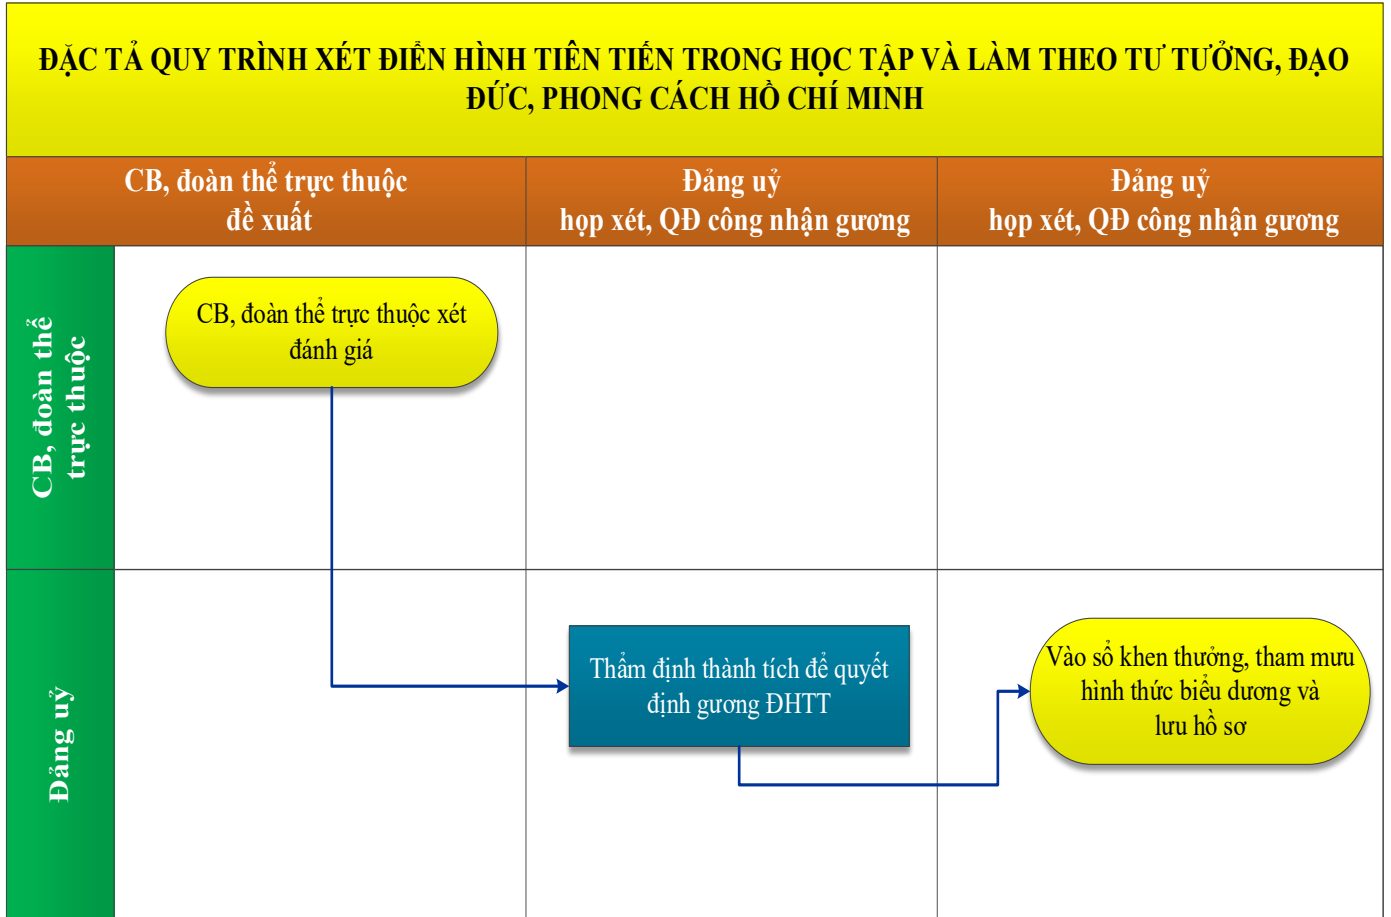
ĐẶC TẢ QUY TRÌNH XÉT ĐIỂN HÌNH TIÊN TIẾN TRONG HỌC TẬP VÀ LÀM THEO TƯ TƯỞNG, ĐẠO ĐỨC, PHONG CÁCH HỒ CHÍ MINH

CB, đoàn thể trực thuộc đề xuất

Đảng uỷ họp xét, QĐ công nhận gương

Đảng uỷ họp xét, QĐ công nhận gương

CB, đoàn thể trực thuộc

CB, đoàn thể trực thuộc xét đánh giá

Đảng uỷ

Thẩm định thành tích để quyết định gương ĐHTT

Vào sổ khen thưởng, tham mưu hình thức biểu dương và lưu hồ sơ